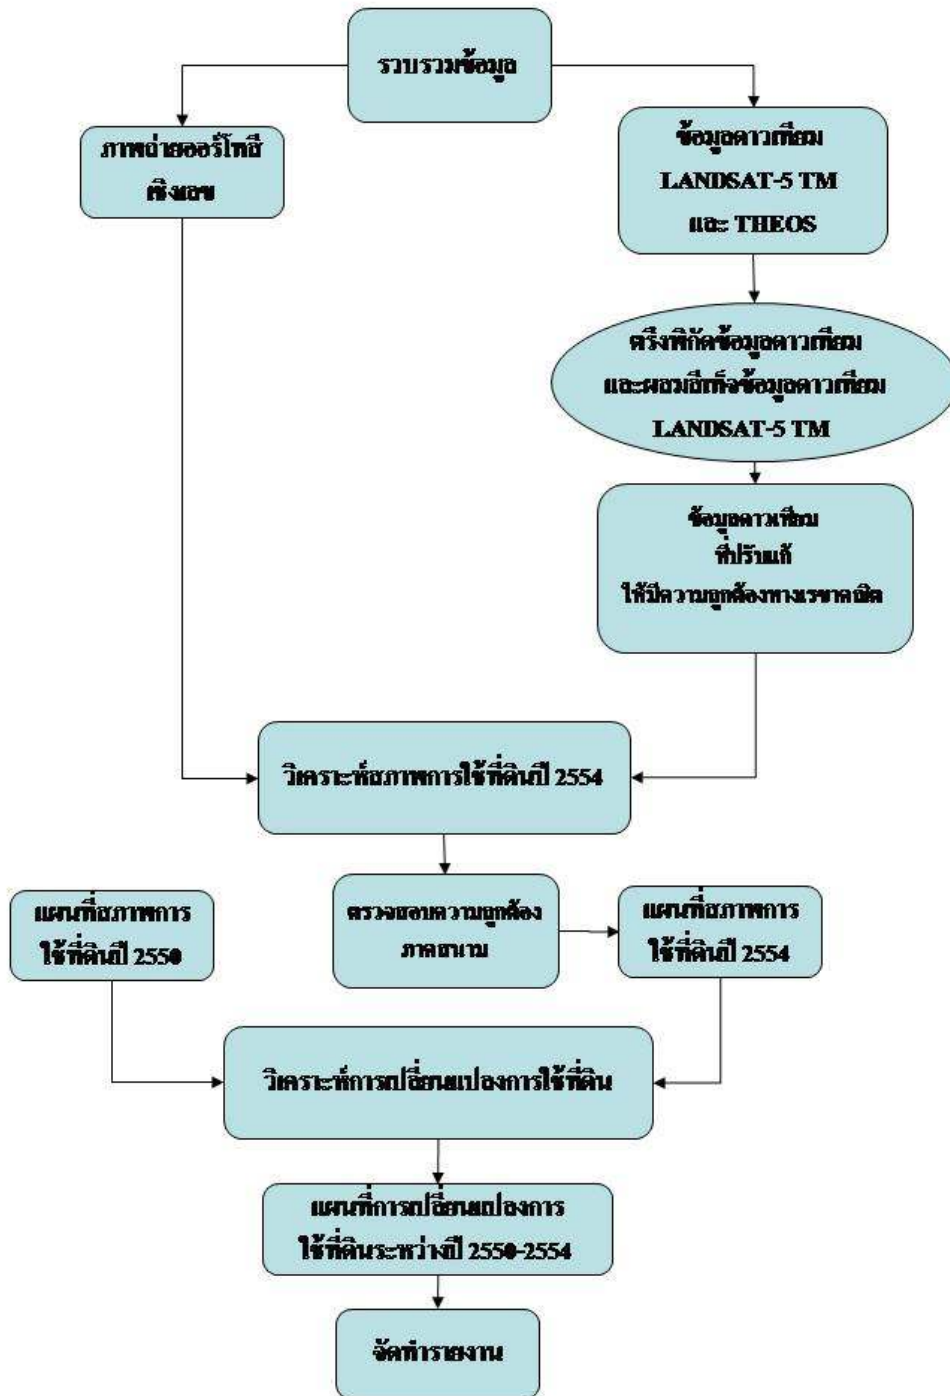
รวบรวมข้อมูล

ภาพถ่ายออร์โทสีเชิงเลข

ข้อมูลดาวเทียม LANDSAT-5 TM และ THEOS

ตรึงพิกัดข้อมูลดาวเทียม และผสมสีข้อมูลดาวเทียม LANDSAT-5 TM

ข้อมูลดาวเทียมที่ปรับแก้ให้มีความถูกต้องทางเรขาคณิต

วิเคราะห์สภาพการใช้ที่ดินปี 2554

แผนที่สภาพการใช้ที่ดินปี 2550

ตรวจสอบความถูกต้องภาคสนาม

แผนที่สภาพการใช้ที่ดินปี 2554

วิเคราะห์การเปลี่ยนแปลงการใช้ที่ดิน

แผนที่การเปลี่ยนแปลงการใช้ที่ดินระหว่างปี 2550-2554

จัดทำรายงาน